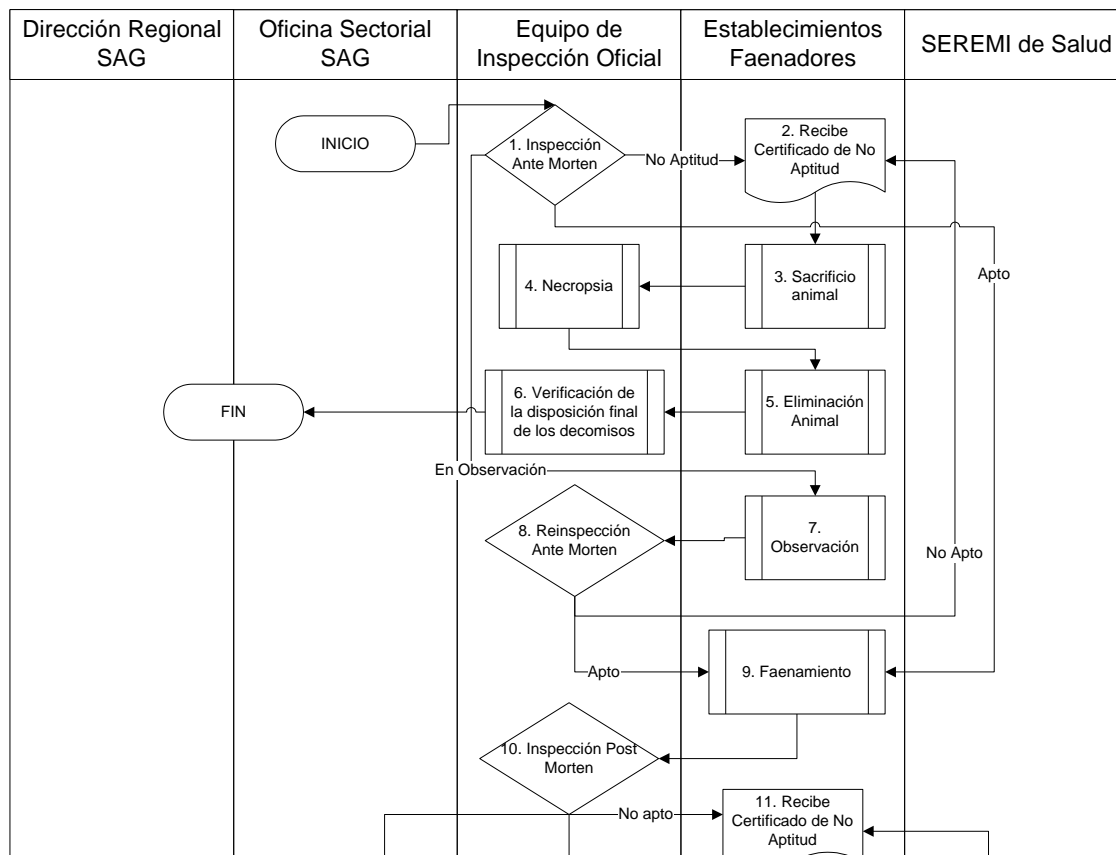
| Dirección Regional SAG | Oficina Sectorial SAG | Equipo de Inspección Oficial | Establecimientos Faenadores | SEREMI de Salud |
|---|---|---|---|---|

INICIO

1. Inspección Ante Morten

No Aptitud

2. Recibe Certificado de No Aptitud

Apto

4. Necropsia

3. Sacrificio animal

FIN

6. Verificación de la disposición final de los decomisos

5. Eliminación Animal

En Observación

8. Reinspección Ante Morten

7. Observación

No Apto

Apto

9. Faenamiento

10. Inspección Post Morten

No apto

11. Recibe Certificado de No Aptitud